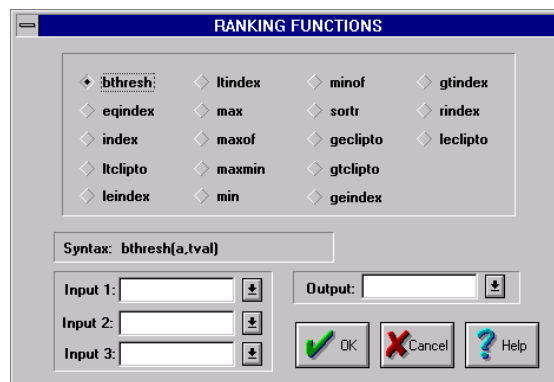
RANKING FUNCTIONS

bthresh
eqindex
index
ltclipto
leindex

ltindex
max
maxof
maxmin
min

minof
sortr
geclipto
gtclipto
geindex

gtindex
rindex
leclipto

Syntax: bthresh(a,tval)

Input 1:
Input 2:
Input 3:

Output:

OK
Cancel
Help